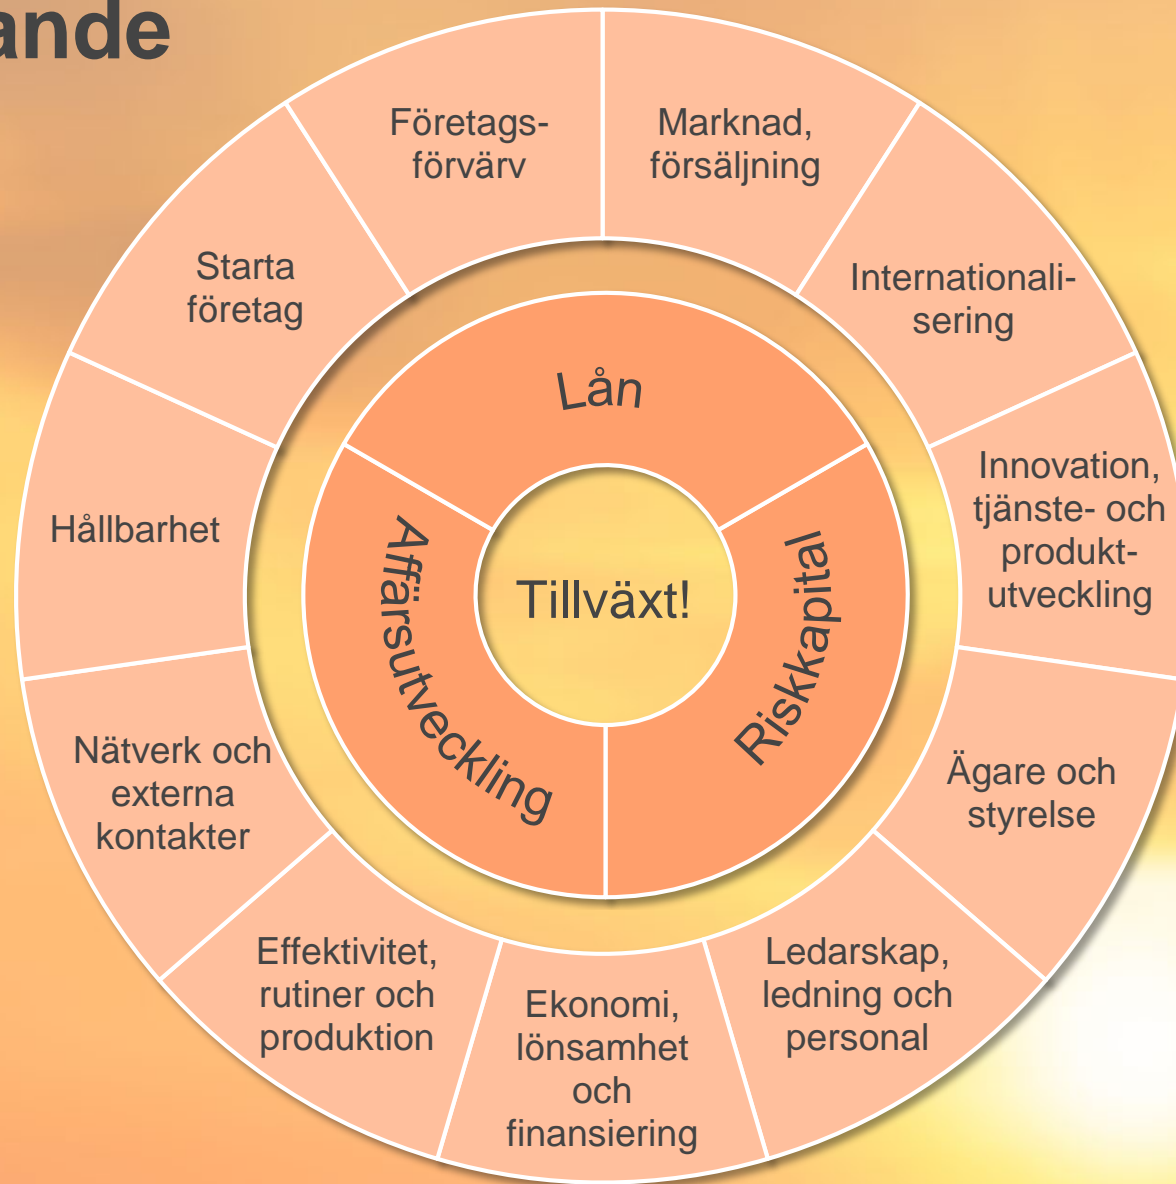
ande

Företagsförvärv

Marknad, försäljning

Internationalisering

Innovation, tjänste- och produktutveckling

Ägare och styrelse

Ledarskap, ledning och personal

Ekonomi, lönsamhet och finansiering

Effektivitet, rutiner och produktion

Nätverk och externa kontakter

Hållbarhet

Starta företag

Lån

Riskkapital

Affärsutveckling

Tillväxt!